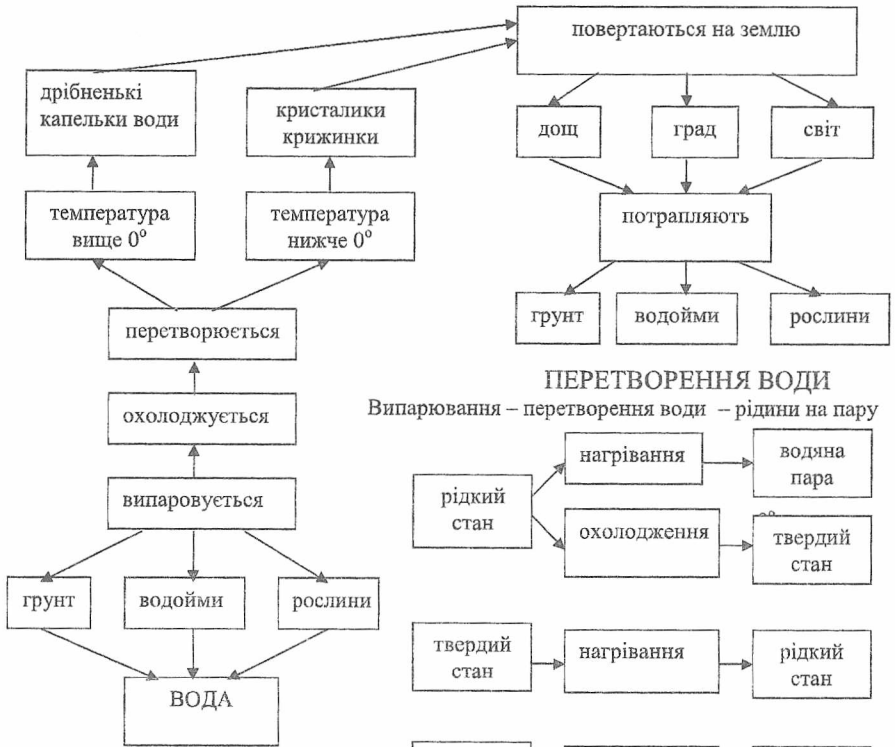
повертаються на землю

дрібненькі капельки води

кристалики крижинки

дощ

град

світ

температура вище 0°

температура нижче 0°

потрапляють

грунт

водойми

рослини

перетворюється

ПЕРЕТВОРЕННЯ ВОДИ

Випарювання – перетворення води – рідини на пару

охолоджується

рідкий стан

нагрівання

водяна пара

випаровується

охолодження

твердий стан

грунт

водойми

рослини

твердий стан

нагрівання

рідкий стан

ВОДА